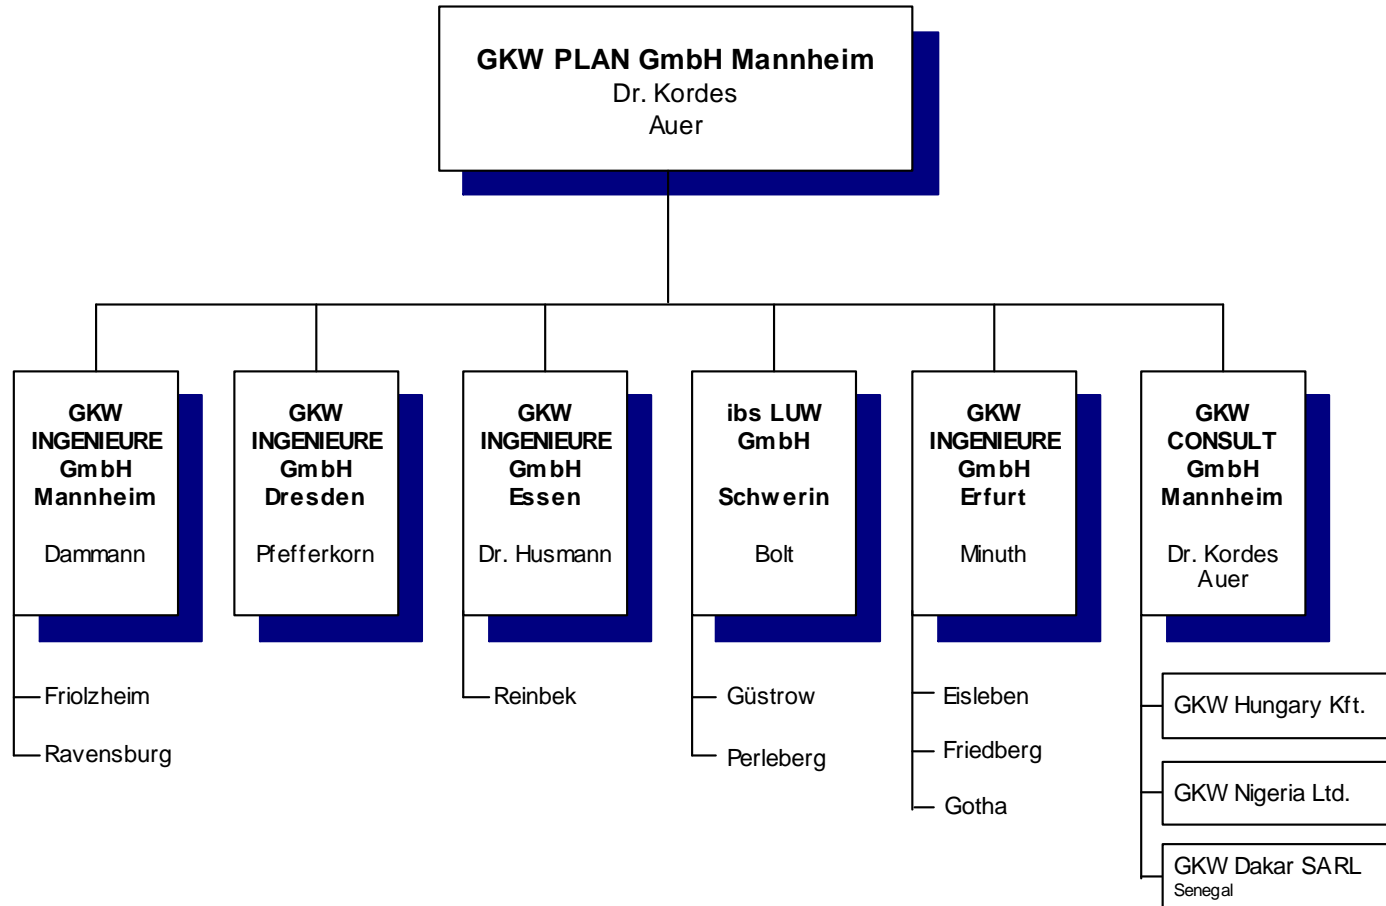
GKW PLAN GmbH Mannheim
Dr. Kordes
Auer

GKW INGENIEURE GmbH Mannheim
Dammann

Friolzheim
Ravensburg

GKW INGENIEURE GmbH Dresden
Pfefferkorn

GKW INGENIEURE GmbH Essen
Dr. Husmann

Reinbek

ibs LUW GmbH
Schwerin
Bolt

Güstrow
Perleberg

GKW INGENIEURE GmbH Erfurt
Minuth

Eisleben
Friedberg
Gotha

GKW CONSULT GmbH Mannheim
Dr. Kordes
Auer

GKW Hungary Kft.
GKW Nigeria Ltd.
GKW Dakar SARL
Senegal